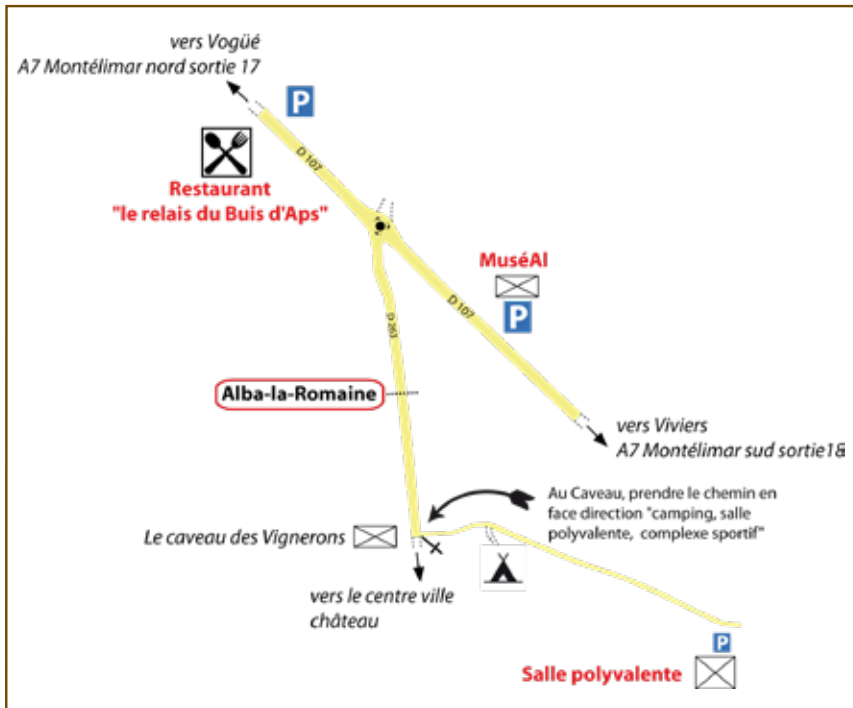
vers Vogüé
A7 Montélimar nord sortie 17

P

D 107

Restaurant
"le relais du Buis d'Aps"

MuséAl

D 107

P

D 263

Alba-la-Romaine

vers Viviers
A7 Montélimar sud sortie1&

Au Caveau, prendre le chemin en face direction "camping, salle polyvalente, complexe sportif"

Le caveau des Vignerons

vers le centre ville
château

P

Salle polyvalente